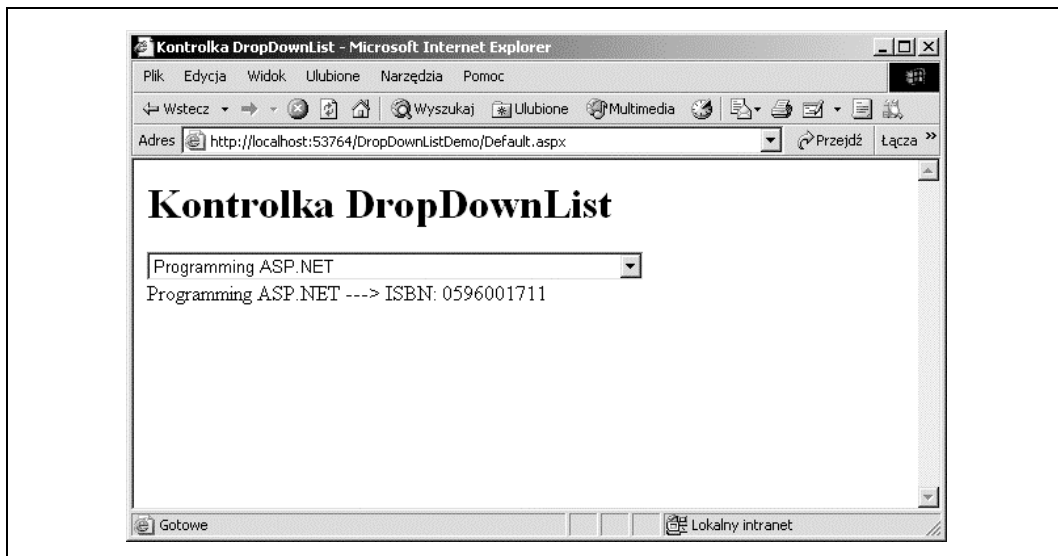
Kontrolka DropDownList - Microsoft Internet Explorer

Plik Edycja Widok Ulubione Narzędzia Pomoc

Wstecz Wyszukaj Ulubione Multimedia

Adres http://localhost:53764/DropDownListDemo/Default.aspx Przejdź Łącza »

Kontrolka DropDownList

Programming ASP.NET

Programming ASP.NET ---> ISBN: 0596001711

Gotowe Lokalny intranet